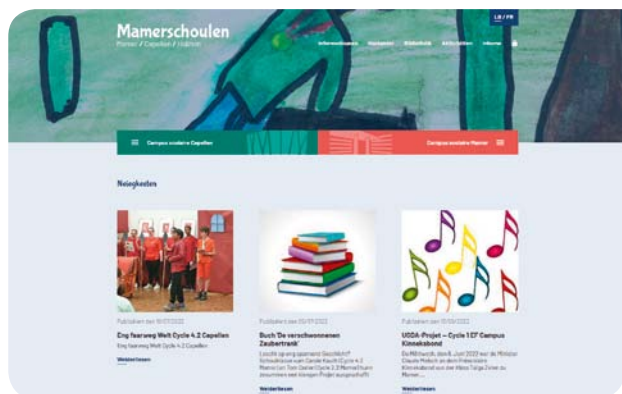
Mamerschoulen

Mamer / Capellen / Holzem

LB / FR

Informatiounen Neiegkeeten Bibliothéik Aktivitéiten Inbox

Campus scolaire Capellen

Campus scolaire Mamer

Neiegkeeten

Publizéiert den 18/07/2022

Eng faarweg Welt Cycle 4.2 Capellen

Eng faarweg Welt Cycle 4.2 Capellen

Weiderliesen

Publizéiert den 20/07/2022

Buch 'De verschwonnenen Zauberträнk'

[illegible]

Weiderliesen

Publizéiert den 10/06/2022

USDA-Projet – Cycle 1 ET Campus Kinneksbond

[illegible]

Weiderliesen